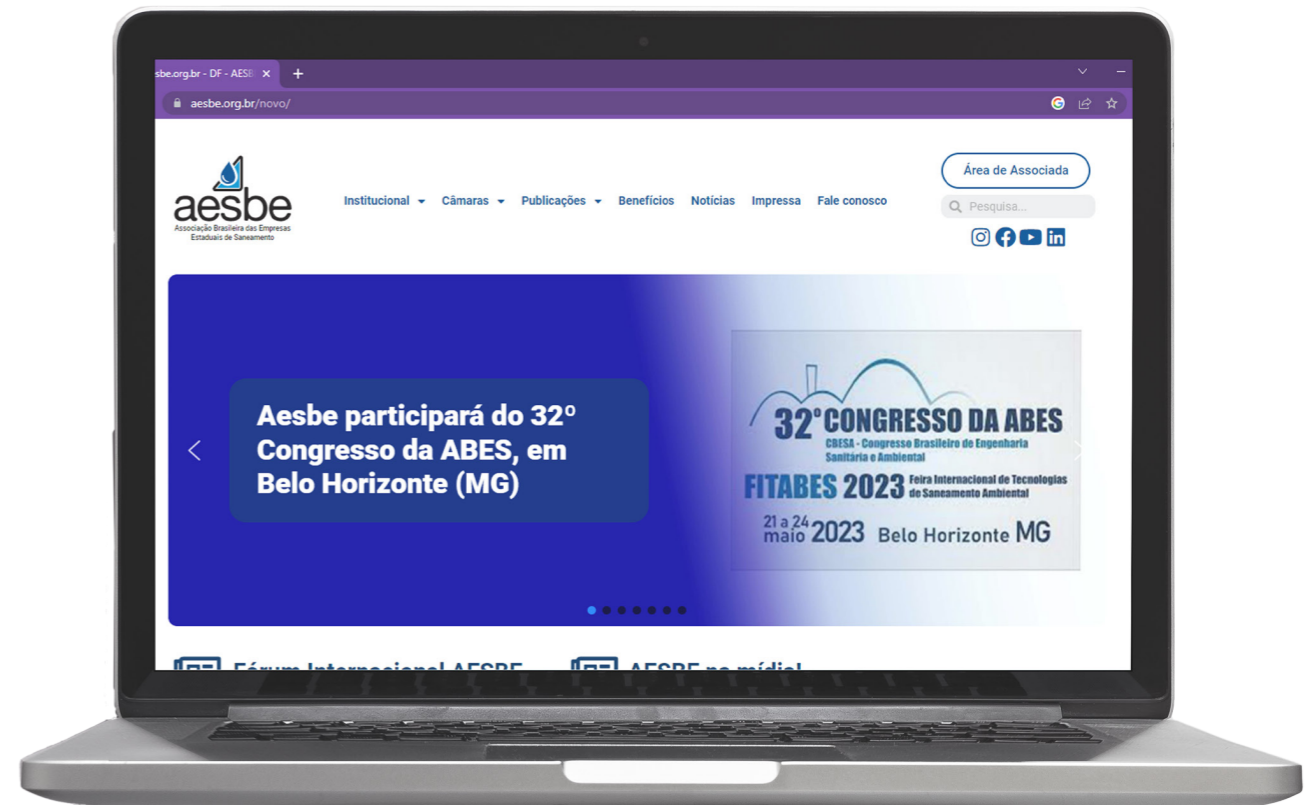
sbe.org.br - DF - AESB ×  +

aesbe.org.br/novo/

aesbe
Associação Brasileira das Empresas Estaduais de Saneamento

Institucional  Câmaras  Publicações  Benefícios  Notícias  Impressa  Fale conosco

Área de Associada

Pesquisa...

Aesbe participará do 32º Congresso da ABES, em Belo Horizonte (MG)

32º CONGRESSO DA ABES
CBESA - Congresso Brasileiro de Engenharia Sanitária e Ambiental
FITABES 2023 Feira Internacional de Tecnologias de Saneamento Ambiental
21 a 24 maio 2023 Belo Horizonte MG

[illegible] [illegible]